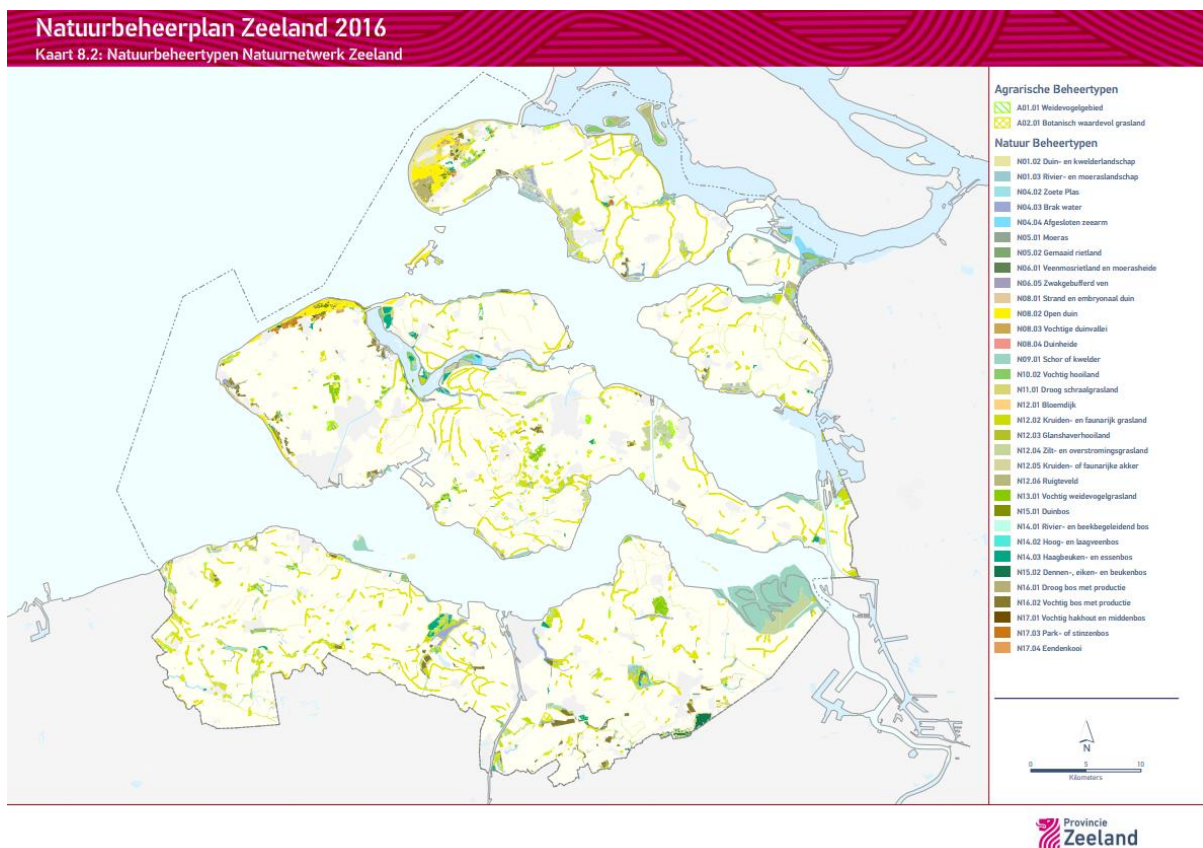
Natuurbeheerplan Zeeland 2016
Kaart 8.2: Natuurbeheertypen Natuurnetwerk Zeeland

Agrarische Beheertypen
A01.01 Weidevogelgebied
A02.01 Botanisch waardevol grasland

Natuur Beheertypen
N01.02 Duin- en kwelderlandschap
N01.03 Rivier- en moeraslandschap
N04.02 Zoete Plas
N04.03 Brak water
N04.04 Afgesloten zeearm
N05.01 Moeras
N05.02 Gemaaid rietland
N06.01 Veenmosrietland en moerasheide
N06.05 Zwakgebufferd ven
N08.01 Strand en embryonaal duin
N08.02 Open duin
N08.03 Vochtige duinvallei
N08.04 Duinheide
N09.01 Schor of kwelder
N10.02 Vochtig hooiland
N11.01 Droog schraalgrasland
N12.01 Bloemdijk
N12.02 Kruiden- en faunarijk grasland
N12.03 Glanshaverhooiland
N12.04 Zilt- en overstromingsgrasland
N12.05 Kruiden- of faunarijke akker
N12.06 Ruigteveld
N13.01 Vochtig weidevogelgrasland
N15.01 Duinbos
N14.01 Rivier- en beekbegeleidend bos
N14.02 Hoog- en laagveenbos
N14.03 Haagbeuken- en essenbos
N15.02 Dennen-, eiken- en beukenbos
N16.01 Droog bos met productie
N16.02 Vochtig bos met productie
N17.01 Vochtig hakhout en middenbos
N17.03 Park- of stinzenbos
N17.04 Eendenkooi

N
0 5 10
Kilometers

Provincie
Zeeland